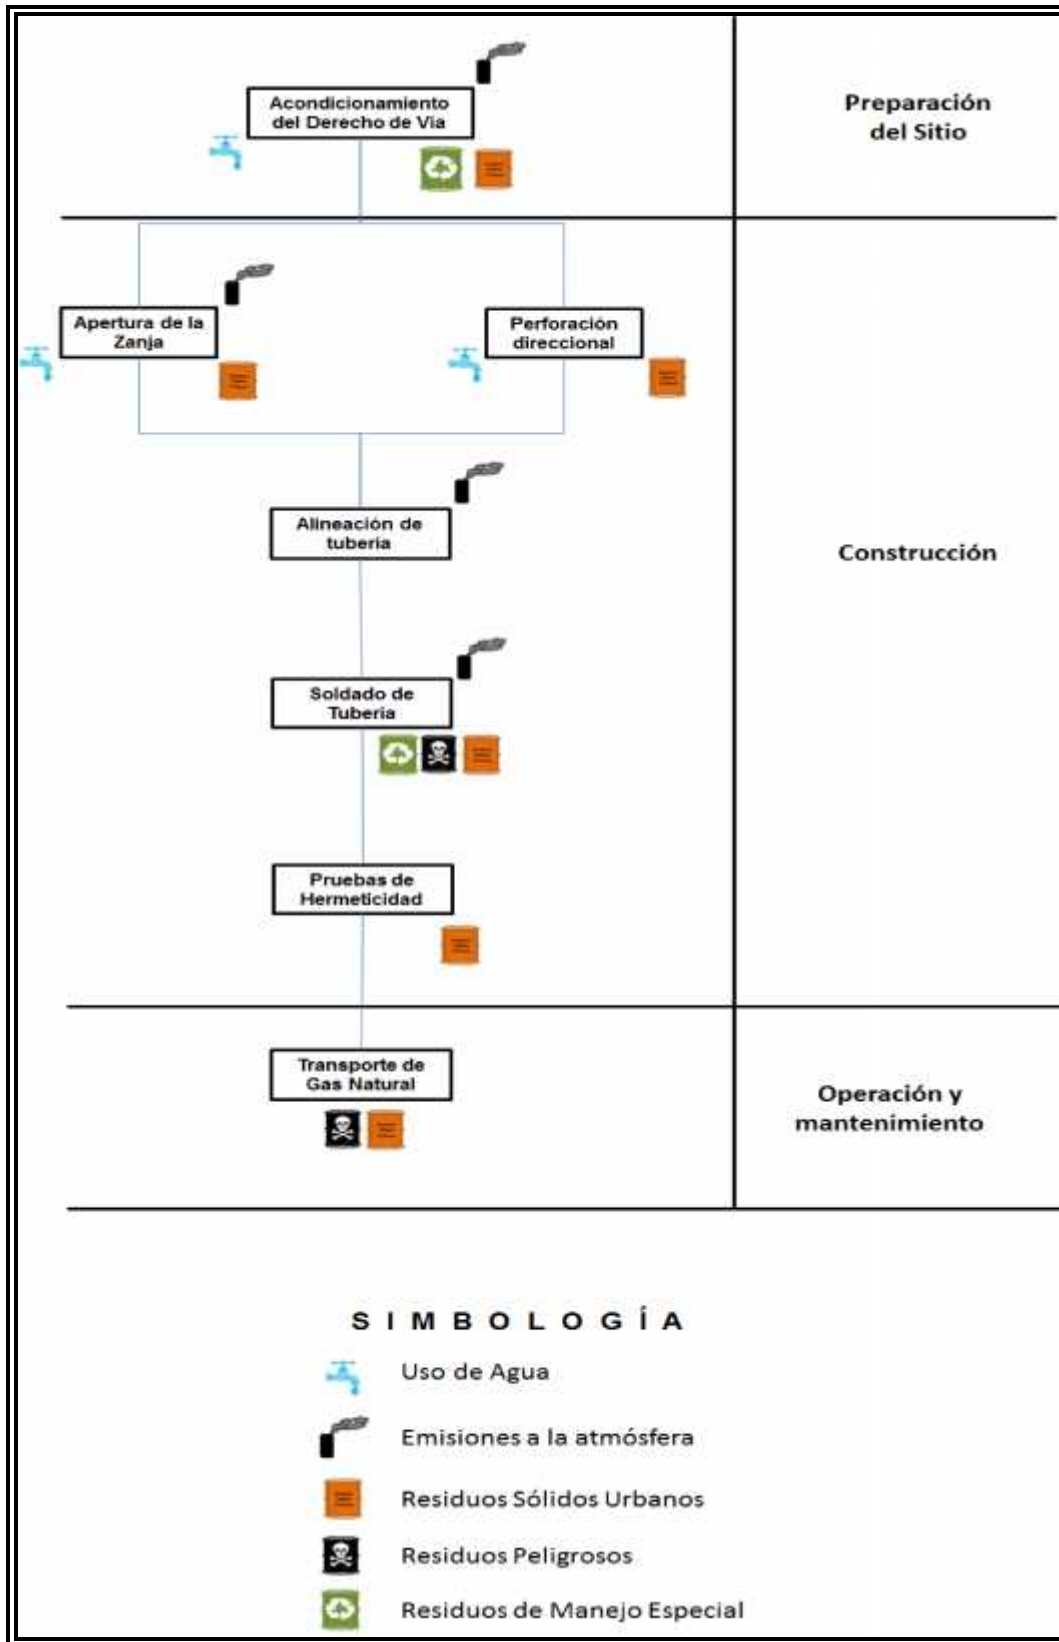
Acondicionamiento del Derecho de Via

Preparación del Sitio

Apertura de la Zanja

Perforación direccional

Alineación de tuberia

Construcción

Soldado de Tuberia

Pruebas de Hermeticidad

Transporte de Gas Natural

Operación y mantenimiento

SIMBOLOGÍA

Uso de Agua

Emisiones a la atmósfera

Residuos Sólidos Urbanos

Residuos Peligrosos

Residuos de Manejo Especial